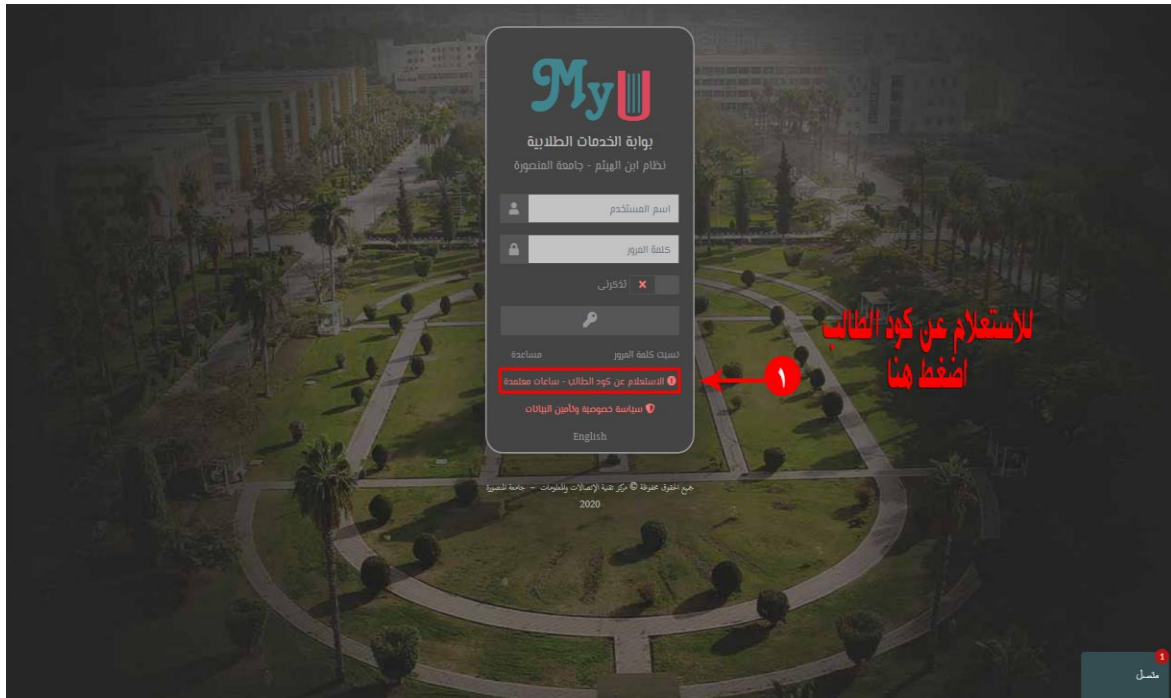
MyU

بوابة الخدمات الطلابية

نظام ابن الهيثم - جامعة المنصورة

اسم المستخدم

كلمة المرور

تذكرني

نسيت كلمة المرور

مساعدة

الاستعلام عن كود الطالب - ساعات معتمدة

سياسة خصوصية وتأمين البيانات

English

للاستعلام عن كود الطالب اضغط هنا

١

جميع الحقوق محفوظة © مركز تقنية الإتصالات والمعلومات - جامعة المنصورة 2020

1
متصل